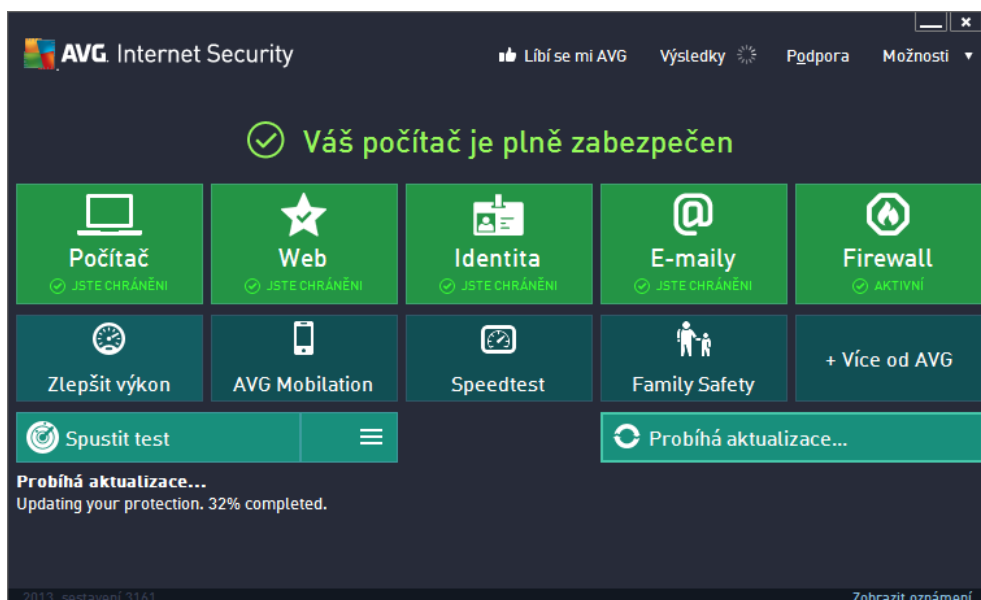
AVG. Internet Security

Líbí se mi AVG Výsledky Podpora Možnosti ▾

Váš počítač je plně zabezpečen

Počítač
JSTE CHRÁNĚNI

Web
JSTE CHRÁNĚNI

Identita
JSTE CHRÁNĚNI

E-maily
JSTE CHRÁNĚNI

Firewall
AKTIVNÍ

Zlepšit výkon

AVG Mobilation

Speedtest

Family Safety

+ Více od AVG

Spustit test

Probíhá aktualizace...

Probíhá aktualizace...
Updating your protection. 32% completed.

2013 sestavení 3161

Zobrazit oznámení